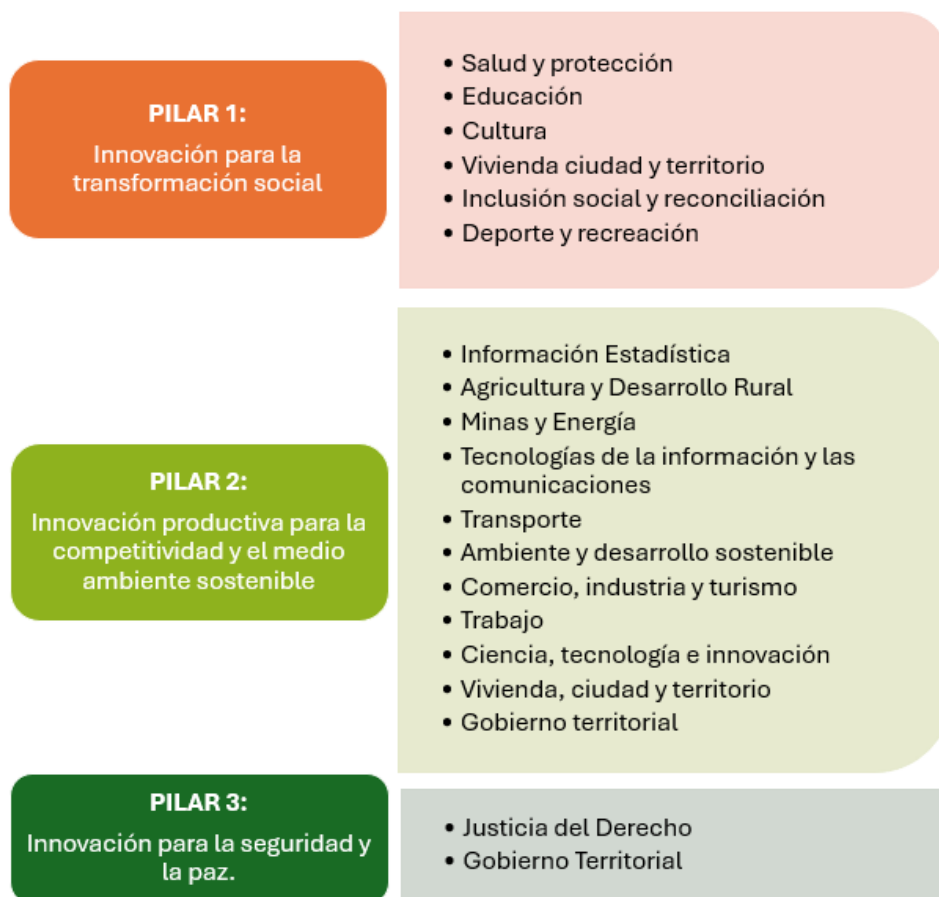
PILAR 1:
Innovación para la transformación social

- Salud y protección
- Educación
- Cultura
- Vivienda ciudad y territorio
- Inclusión social y reconciliación
- Deporte y recreación

PILAR 2:
Innovación productiva para la competitividad y el medio ambiente sostenible

- Información Estadística
- Agricultura y Desarrollo Rural
- Minas y Energía
- Tecnologías de la información y las comunicaciones
- Transporte
- Ambiente y desarrollo sostenible
- Comercio, industria y turismo
- Trabajo
- Ciencia, tecnología e innovación
- Vivienda, ciudad y territorio
- Gobierno territorial

PILAR 3:
Innovación para la seguridad y la paz.

- Justicia del Derecho
- Gobierno Territorial